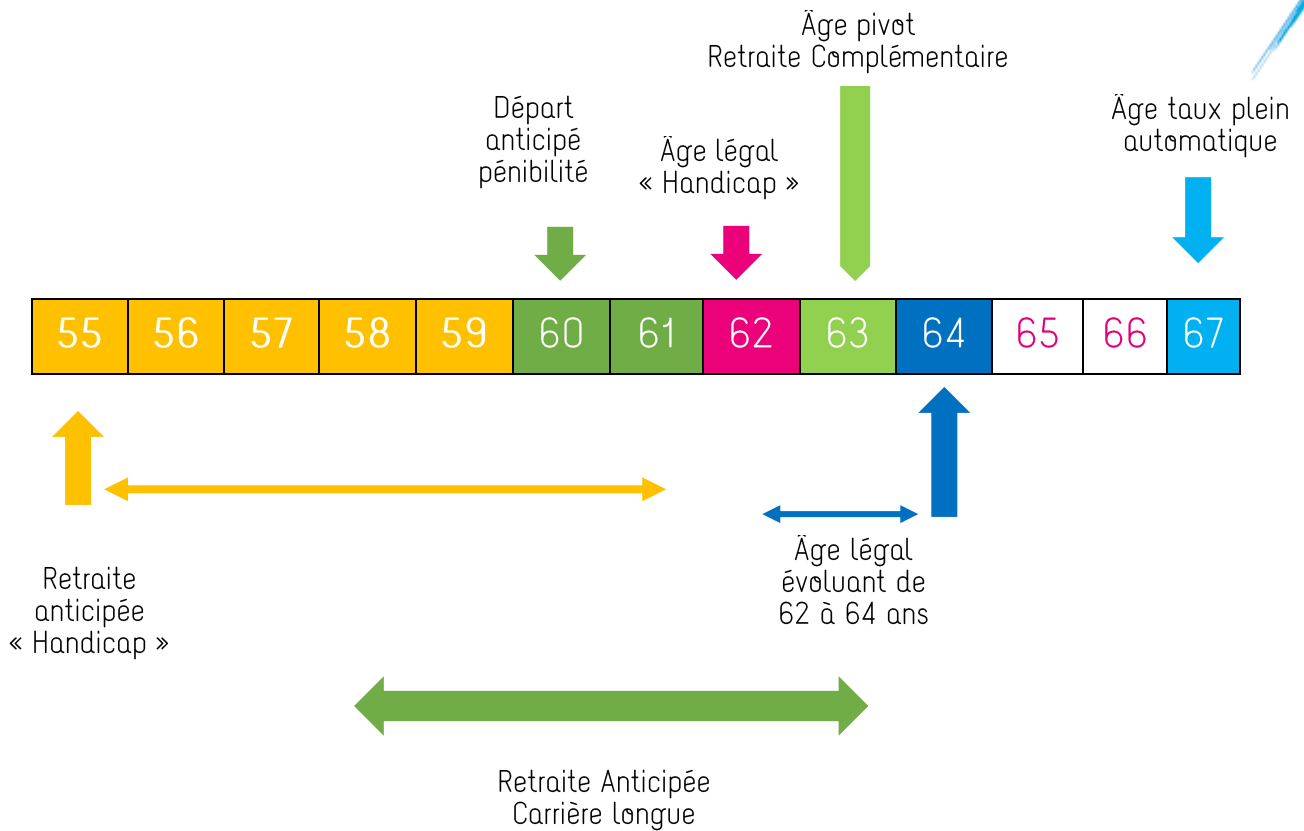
Âge pivot
Retraite Complémentaire

Départ anticipé pénibilité

Âge légal « Handicap »

Âge taux plein automatique

| 55 | 56 | 57 | 58 | 59 | 60 | 61 | 62 | 63 | 64 | 65 | 66 | 67 |
|---|---|---|---|---|---|---|---|---|---|---|---|---|

Retraite anticipée « Handicap »

Âge légal évoluant de 62 à 64 ans

Retraite Anticipée
Carrière longue